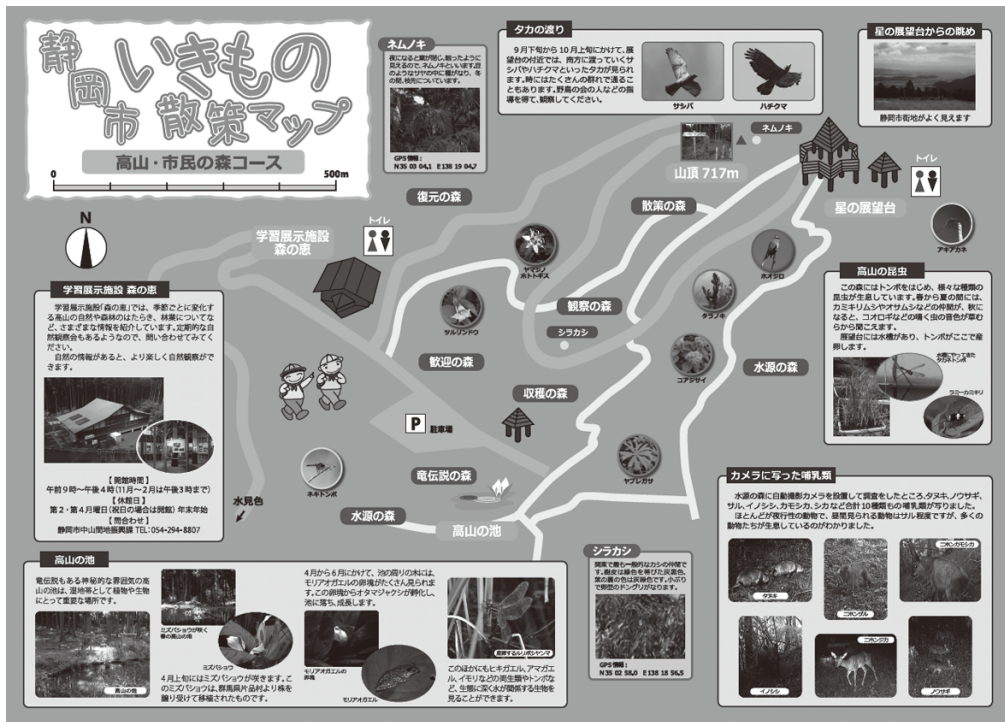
静岡市 いきもの散策マップ

高山・市民の森コース

0

500m

N

ネムノキ

夜になると葉が閉じ、眠ったように見えるので、ネムノキといいます。羽のようなやわらかい葉が広がり、冬の風景に似合っています。

GPS 情報：N35 03 04.1 E138 19 04.7

タカの渡り

9月下旬から10月上旬にかけて、展望台の付近では、南方に渡っていくサシバやハチクマといったタカが見られます。時にはたくさんの群れで通ることもあります。野鳥の会の人などの指導を得て、観察してください。

サシバ

ハチクマ

星の展望台からの眺め

静岡市街地がよく見えます

ネムノキ

山頂 717m

トイレ

星の展望台

復元の森

散策の森

学習展示施設 森の恵

トイレ

ヤマジノホトトギス

ホオジロ

アキアカネ

観察の森

ツルリンドウ

シラカシ

タラノキ

高山の昆虫

この森にはトンボをはじめ、様々な種類の昆虫が生息しています。春から夏の間には、カミキリムシやオサムシなどの仲間が、秋になると、コオロギなどの鳴く虫の音色が草むらから聞こえます。

展望台には水槽があり、トンボがここで産卵します。

ほとんどが夜行性の動物で、昼間見られる動物はサル程度ですが、多くの動物たちが生息しているのがわかりました。

学習展示施設 森の恵

学習展示施設「森の恵」では、季節ごとに変化する高山の自然や森林のはたらき、林業についてなど、さまざまな情報を紹介しています。定期的な自然観察会もあるようなので、問い合わせてみてください。

自然の情報があると、より楽しく自然観察ができます。

歓迎の森

コアジサイ

水源の森

収穫の森

P 駐車場

【開館時間】
午前9時〜午後4時(11月〜2月は午後3時まで)
【休館日】
第2・第4月曜日(祝日の場合は翌日)年末年始
【問合わせ】
静岡市中山間地振興課 TEL：054-294-8807

ネキトンボ

竜伝説の森

ヤブレガサ

水見色

水源の森

高山の池

シラカシ

関東で最も一般的なカシの仲間です。樹皮は緑色を帯びた灰黒色。葉の裏の色は灰緑色です。小ぶりで卵型のドングリがなります。

GPS 情報：N35 02 58.0 E138 18 56.5

カメラに写った哺乳類

水源の森に自動撮影カメラを設置して調査をしたところ、タヌキ、ノウサギ、サル、イノシシ、カモシカ、シカなど合計10種類もの哺乳類が写りました。

タヌキ

ニホンザル

ニホンカモシカ

イノシシ

ニホンジカ

ノウサギ

高山の池

竜伝説もある神秘的な雰囲気の高山の池は、湿地帯として植物や生物にとって重要な場所です。

ミズバショウが咲く春の高山の池

ミズバショウ

高山の池

4月上旬にはミズバショウが咲きます。このミズバショウは、群馬県片品村より株を譲り受けて移植されたものです。

4月から6月にかけて、池の周りの木には、モリアオガエルの卵塊がたくさん見られます。この卵塊からオタマジャクシが孵化し、池に落ち、成長します。

モリアオガエルの卵塊

モリアオガエル

産卵するルリボシヤンマ

このほかにもモモガエル、アマガエル、イモリなどの両生類やトンボなど、生態に深く水が関係する生物を見ることができます。